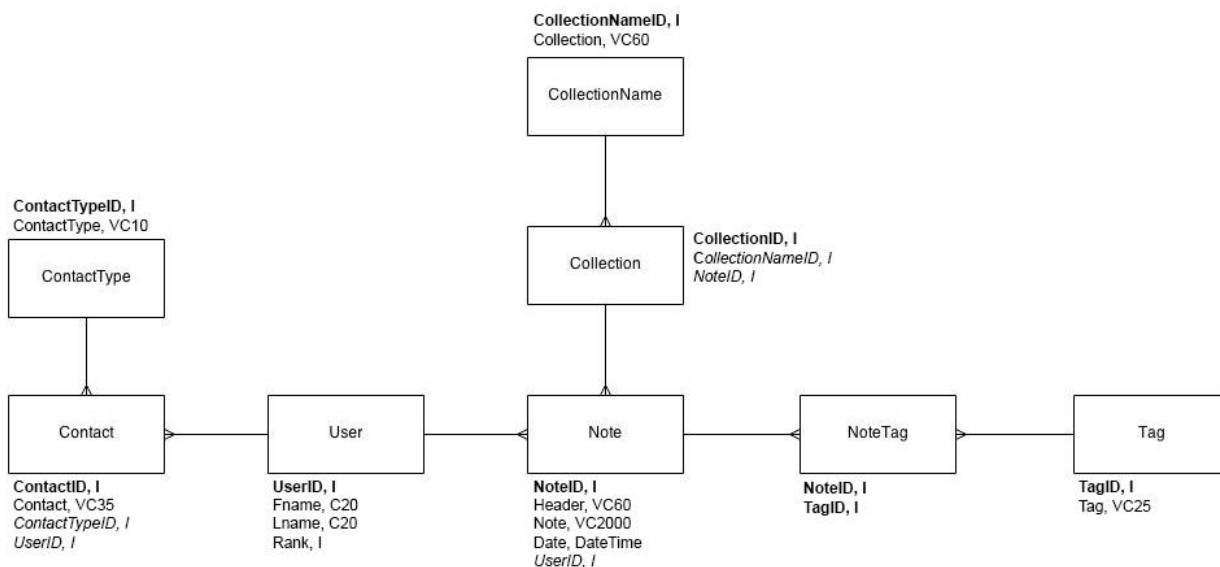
**CollectionNameID, I**
Collection, VC60

CollectionName

ContactTypeID, I
ContactType, VC10

ContactType

Collection

CollectionID, I
*CollectionNameID, I*
*NoteID, I*

Contact

User

Note

NoteTag

Tag

ContactID, I
Contact, VC35
*ContactTypeID, I*
*UserID, I*

UserID, I
Fname, C20
Lname, C20
Rank, I

NoteID, I
Header, VC60
Note, VC2000
Date, DateTime
*UserID, I*

NoteID, I
TagID, I

TagID, I
Tag, VC25